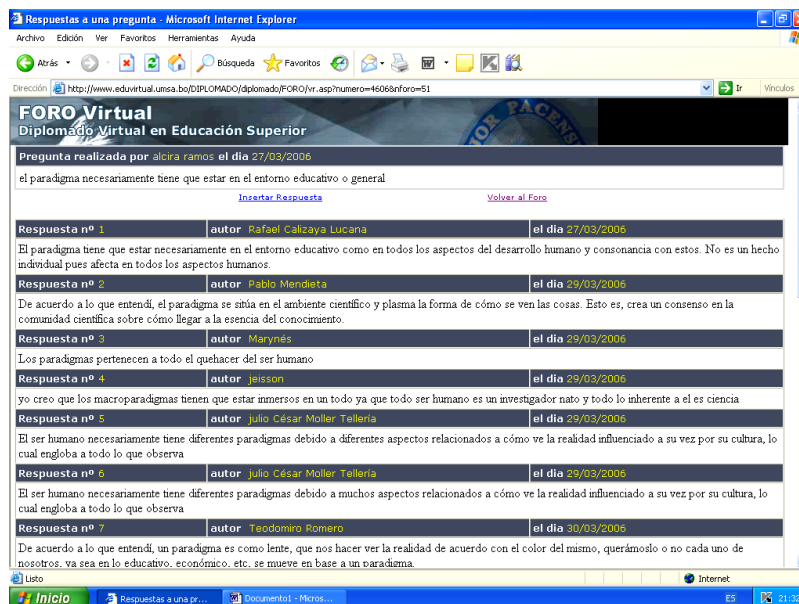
Respuestas a una pregunta - Microsoft Internet Explorer

Archivo Edición Ver Favoritos Herramientas Ayuda

Atrás Búsqueda Favoritos

Dirección http://www.eduvirtual.umsa.bo/DIPLOMADO/diplomado/FORO/vr.asp?numero=4606&nforo=51 Ir Vínculos

FORO Virtual
Diplomado Virtual en Educación Superior

Pregunta realizada por alcira ramos el dia 27/03/2006

el paradigma necesariamente tiene que estar en el entorno educativo o general

Insertar Respuesta Volver al Foro

| Respuesta nº 1 | autor Rafael Calizaya Lucana | el dia 27/03/2006 |
|---|---|---|

El paradigma tiene que estar necesariamente en el entorno educativo como en todos los aspectos del desarrollo humano y consonancia con estos. No es un hecho individual pues afecta en todos los aspectos humanos.

| Respuesta nº 2 | autor Pablo Mendieta | el dia 29/03/2006 |
|---|---|---|

De acuerdo a lo que entendí, el paradigma se sitúa en el ambiente científico y plasma la forma de cómo se ven las cosas. Esto es, crea un consenso en la comunidad científica sobre cómo llegar a la esencia del conocimiento.

| Respuesta nº 3 | autor Marynés | el dia 29/03/2006 |
|---|---|---|

Los paradigmas pertenecen a todo el quehacer del ser humano

| Respuesta nº 4 | autor jeisson | el dia 29/03/2006 |
|---|---|---|

yo creo que los macroparadigmas tienen que estar inmersos en un todo ya que todo ser humano es un investigador nato y todo lo inherente a el es ciencia

| Respuesta nº 5 | autor julio César Moller Tellería | el dia 29/03/2006 |
|---|---|---|

El ser humano necesariamente tiene diferentes paradigmas debido a diferentes aspectos relacionados a cómo ve la realidad influenciado a su vez por su cultura, lo cual engloba a todo lo que observa

| Respuesta nº 6 | autor julio César Moller Tellería | el dia 29/03/2006 |
|---|---|---|

El ser humano necesariamente tiene diferentes paradigmas debido a muchos aspectos relacionados a cómo ve la realidad influenciado a su vez por su cultura, lo cual engloba a todo lo que observa

| Respuesta nº 7 | autor Teodomiro Romero | el dia 30/03/2006 |
|---|---|---|

De acuerdo a lo que entendí, un paradigma es como lente, que nos hacer ver la realidad de acuerdo con el color del mismo, querámoslo o no cada uno de nosotros, ya sea en lo educativo, económico, etc. se mueve en base a un paradigma.

Listo Internet

Inicio Respuestas a una pr... Documento1 - Micros... ES 21:3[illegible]